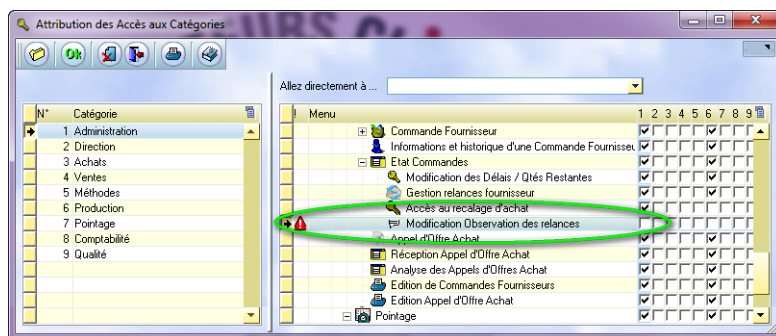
Attribution des Accès aux Catégories

Ok

Allez directement à ...

| N° | Catégorie |
|---|---|
| 1 | Administration |
| 2 | Direction |
| 3 | Achats |
| 4 | Ventes |
| 5 | Méthodes |
| 6 | Production |
| 7 | Pointage |
| 8 | Comptabilité |
| 9 | Qualité |

! Menu 1 2 3 4 5 6 7 8 9

Commande Fournisseur
Informations et historique d'une Commande Fournisseu
Etat Commandes
Modification des Délais / Qtés Restantes
Gestion relances fournisseur
Accès au recalage d'achat
Modification Observation des relances
Appel d'Offre Achat
Réception Appel d'Offre Achat
Analyse des Appels d'Offres Achat
Edition de Commandes Fournisseurs
Edition Appel d'Offre Achat
Pointage